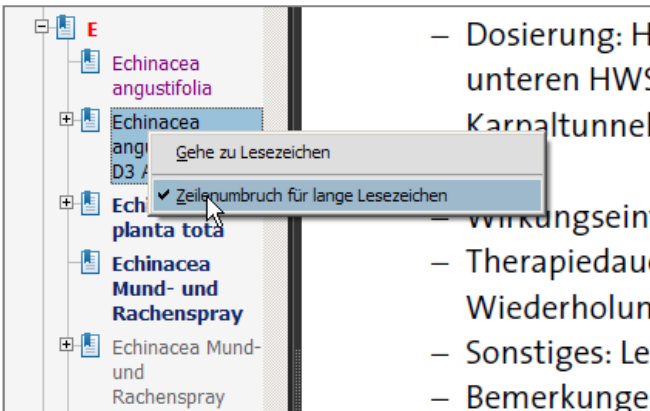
E

Echinacea angustifolia

Echinacea angu D3 A

Gehe zu Lesezeichen

✔ Zeilenumbruch für lange Lesezeichen

Echi planta tota

Echinacea Mund- und Rachenspray

Echinacea Mund- und Rachenspray

– Dosierung: H unteren HWS Karpaltunnel

– Wirkungseint

– Therapiedaue Wiederholun

– Sonstiges: Le

– Bemerkunge